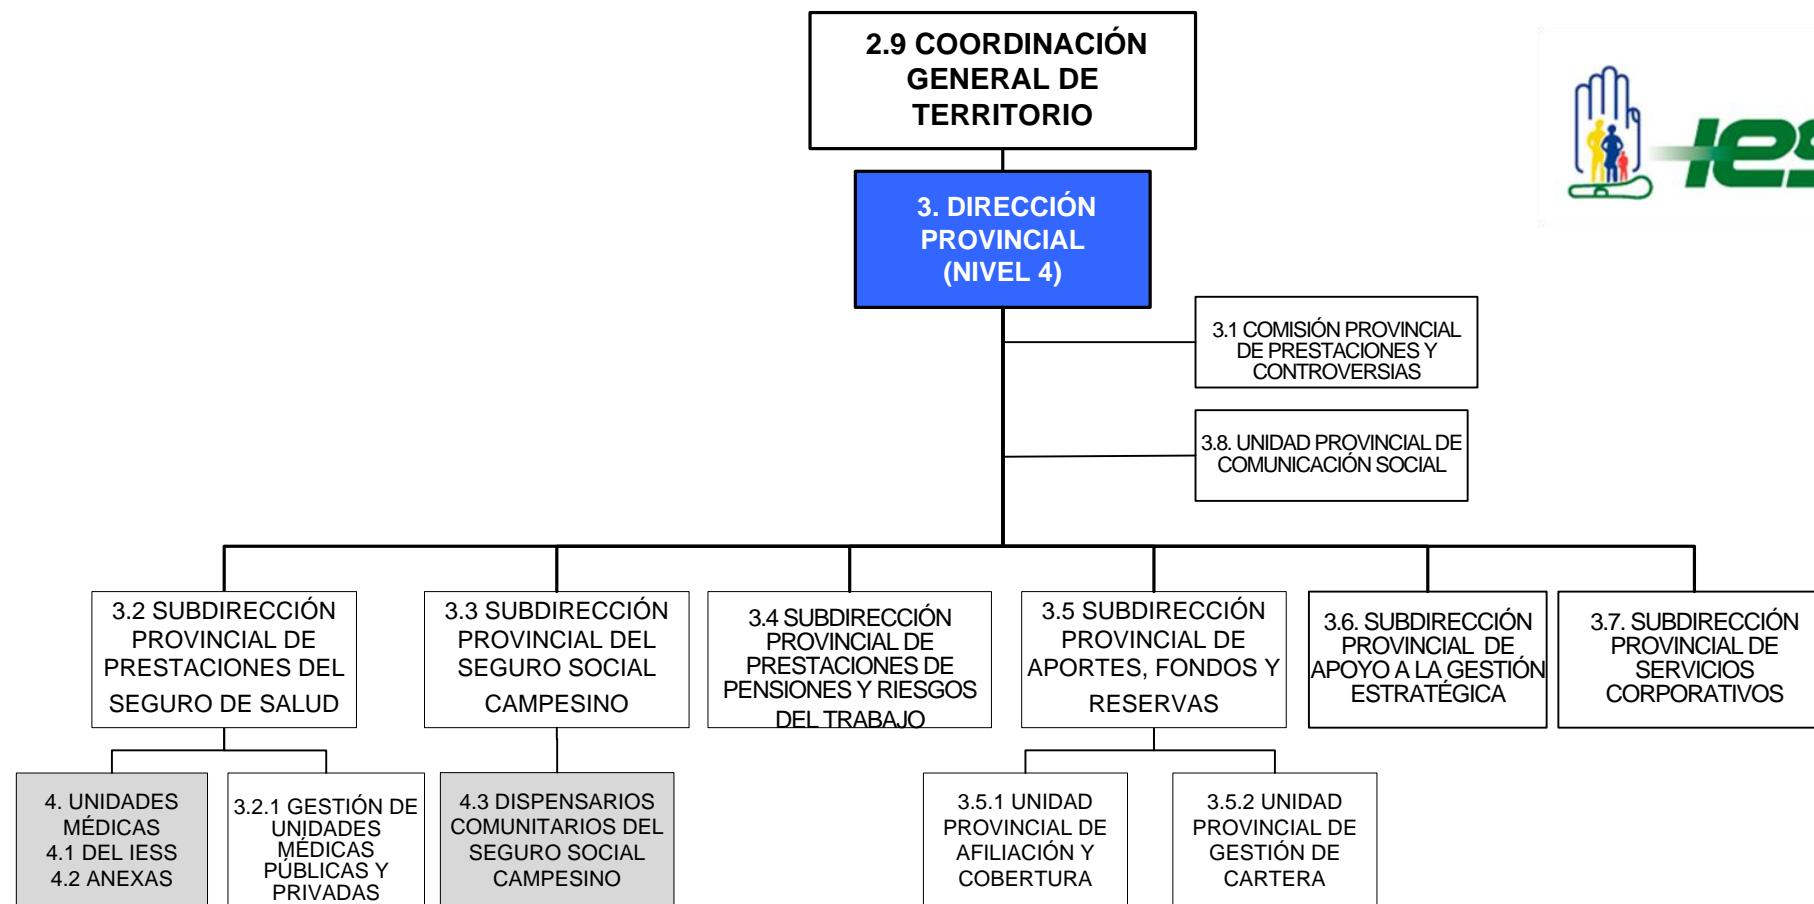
2.9 COORDINACIÓN GENERAL DE TERRITORIO

3. DIRECCIÓN PROVINCIAL (NIVEL 4)

IES

3.1 COMISIÓN PROVINCIAL DE PRESTACIONES Y CONTROVERSIAS

3.8. UNIDAD PROVINCIAL DE COMUNICACIÓN SOCIAL

3.2 SUBDIRECCIÓN PROVINCIAL DE PRESTACIONES DEL SEGURO DE SALUD

3.3 SUBDIRECCIÓN PROVINCIAL DEL SEGURO SOCIAL CAMPESINO

3.4 SUBDIRECCIÓN PROVINCIAL DE PRESTACIONES DE PENSIONES Y RIESGOS DEL TRABAJO

3.5 SUBDIRECCIÓN PROVINCIAL DE APORTES, FONDOS Y RESERVAS

3.6. SUBDIRECCIÓN PROVINCIAL DE APOYO A LA GESTIÓN ESTRATÉGICA

3.7. SUBDIRECCIÓN PROVINCIAL DE SERVICIOS CORPORATIVOS

4. UNIDADES MÉDICAS 4.1 DEL IESS 4.2 ANEXAS

3.2.1 GESTIÓN DE UNIDADES MÉDICAS PÚBLICAS Y PRIVADAS

4.3 DISPENSARIOS COMUNITARIOS DEL SEGURO SOCIAL CAMPESINO

3.5.1 UNIDAD PROVINCIAL DE AFILIACIÓN Y COBERTURA

3.5.2 UNIDAD PROVINCIAL DE GESTIÓN DE CARTERA